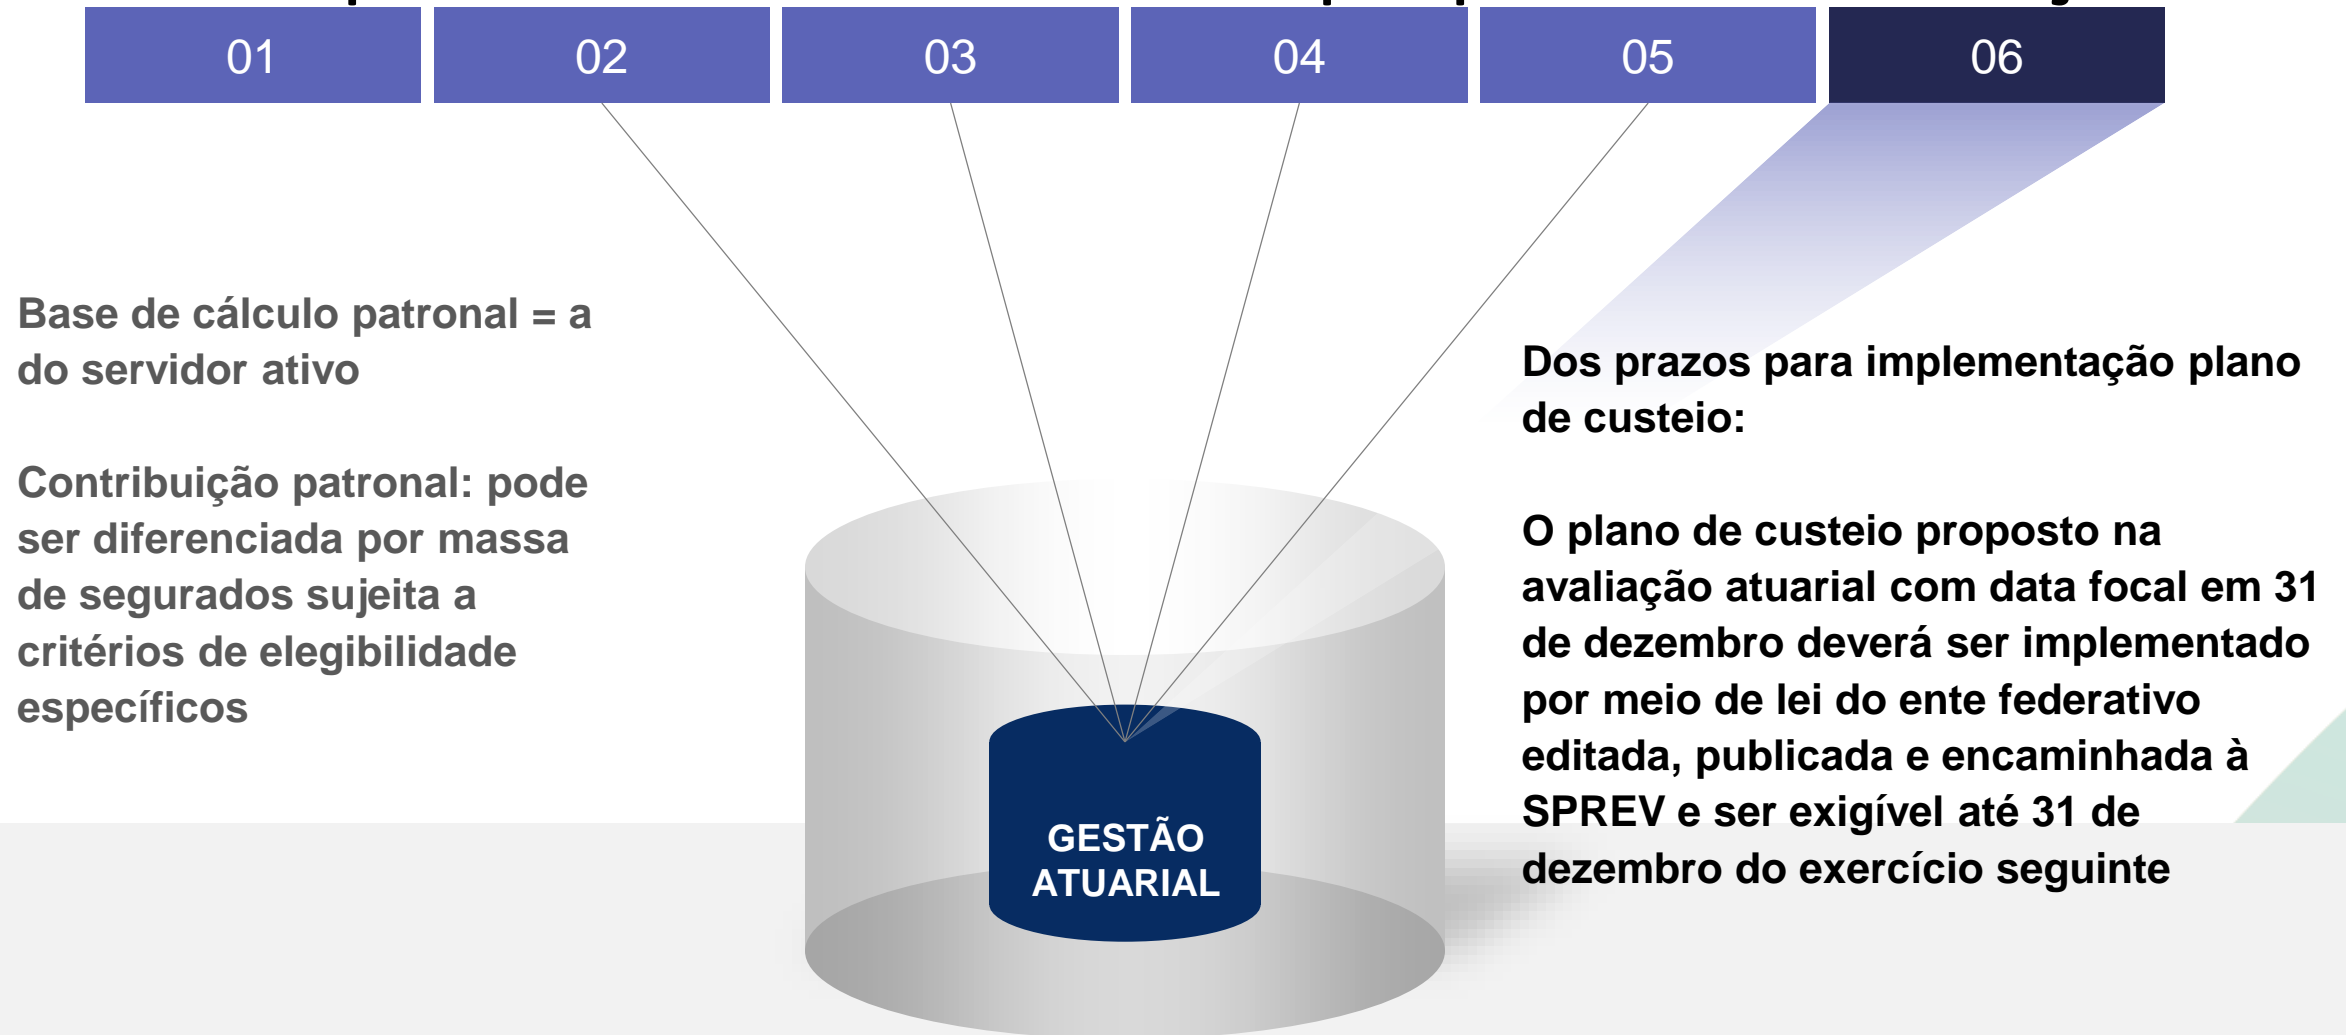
01 02 03 04 05 06

Base de cálculo patronal = a do servidor ativo

Contribuição patronal: pode ser diferenciada por massa de segurados sujeita a critérios de elegibilidade específicos

GESTÃO ATUARIAL

Dos prazos para implementação plano de custeio:

O plano de custeio proposto na avaliação atuarial com data focal em 31 de dezembro deverá ser implementado por meio de lei do ente federativo editada, publicada e encaminhada à SPREV e ser exigível até 31 de dezembro do exercício seguinte